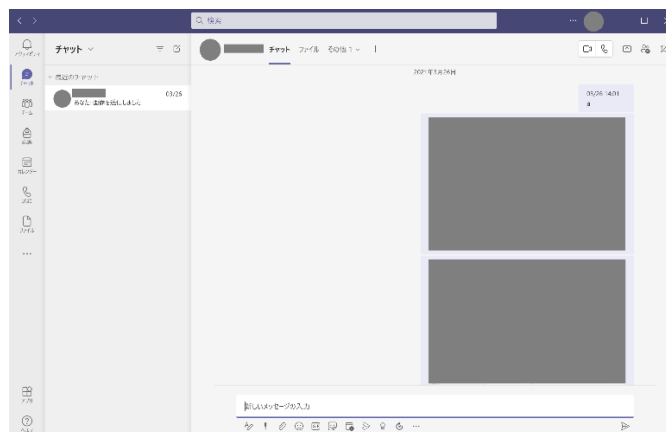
Q 検索

アクティビティ
チャット
チーム
予定表
通話
ファイル
...
アプリ
ヘルプ

チャット

最近のチャット

03/25
あなた: 画像を送信しました

チャット ファイル その他 1

2021年3月25日

03/25 14:01
a

新しいメッセージの入力